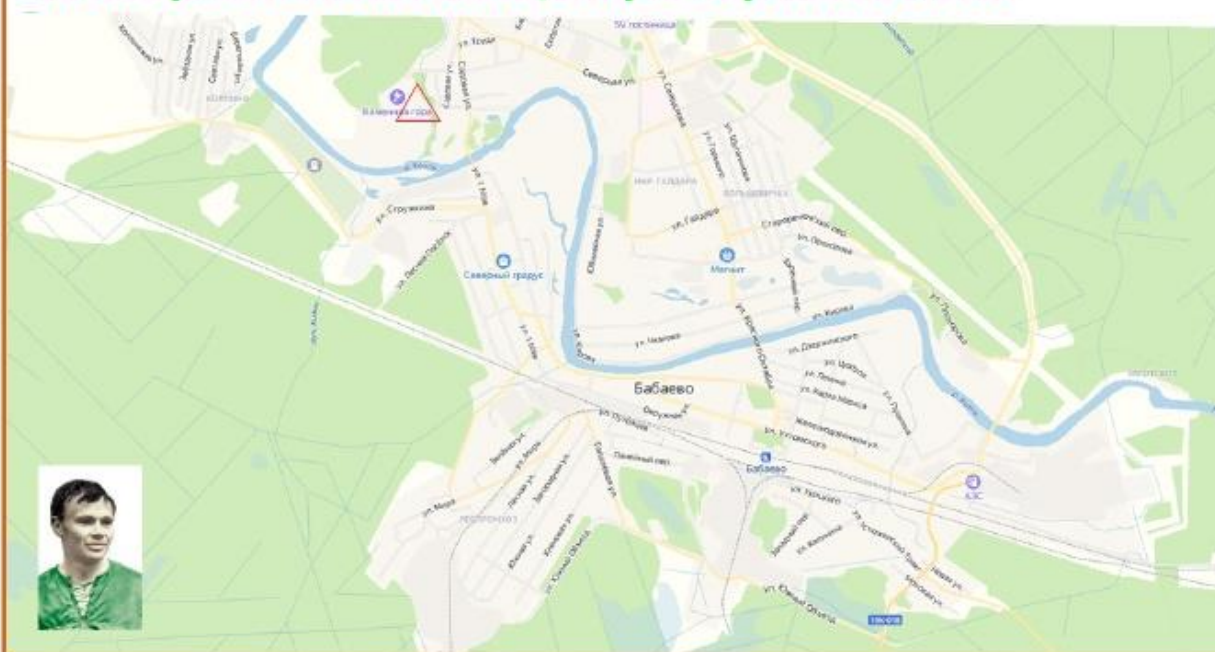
59 гостиница
ул. Кольцо
Северная ул.
ул. Северная
Каменная гора
Садовая ул.
р. Колпь
ул. 1 Мая
ул. Гагарина
мкр. Гагарина
Больничная
ул. Стругина
ул. Лесная Горбина
Северный градус
Магнит
Старорусский пер.
ул. Пушкина
ул. Чапаева
ул. Кирова
Бабаево
ул. Дзержинского
ул. Свердлова
ул. Ленина
ул. Карла Маркса
ул. Гоголя
Железнодорожная ул.
ул. Ухтинского
Бабаево
АЗС
ул. Мира
Лесная ул.
Заводская ул.
ул. Южный Обход